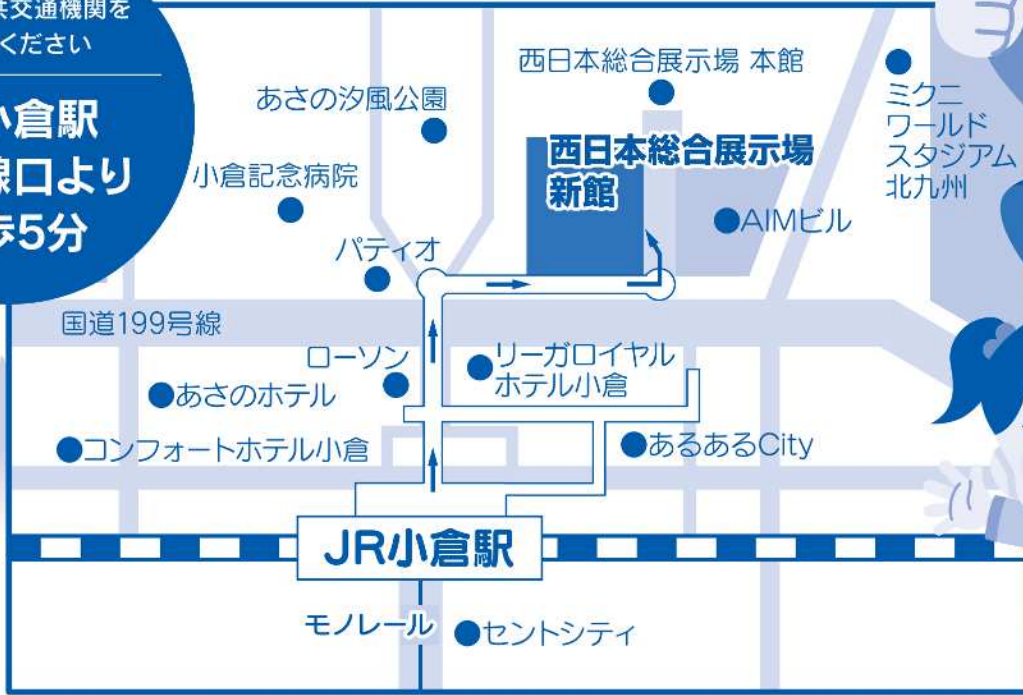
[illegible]共交通機関を
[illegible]ください

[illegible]小倉駅
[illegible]線口より
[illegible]歩5分

西日本総合展示場 本館
あさの汐風公園
ミクニ
ワールド
スタジアム
北九州
小倉記念病院
西日本総合展示場
新館
AIMビル
パティオ
国道199号線
ローソン
リーガロイヤル
ホテル小倉
あさのホテル
コンフォートホテル小倉
あるあるCity
JR小倉駅
モノレール
セントシティ